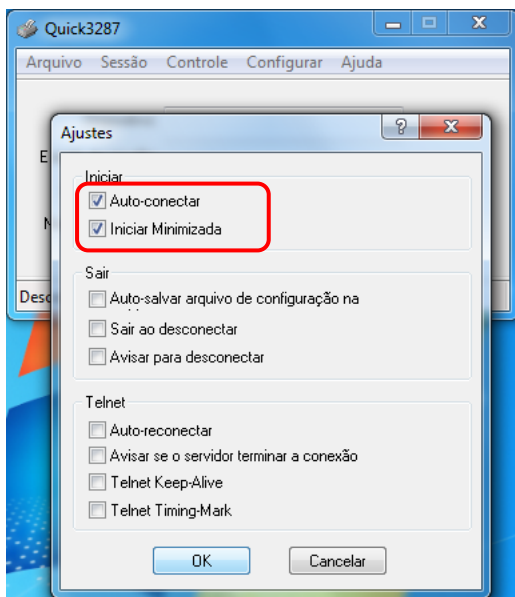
Quick3287

Arquivo Sessão Controle Configurar Ajuda

E

N

Desc

Ajustes

?

Iniciar

Auto-conectar

Iniciar Minimizada

Sair

Auto-salvar arquivo de configuração na

Sair ao desconectar

Avisar para desconectar

Telnet

Auto-reconectar

Avisar se o servidor terminar a conexão

Telnet Keep-Alive

Telnet Timing-Mark

OK

Cancelar